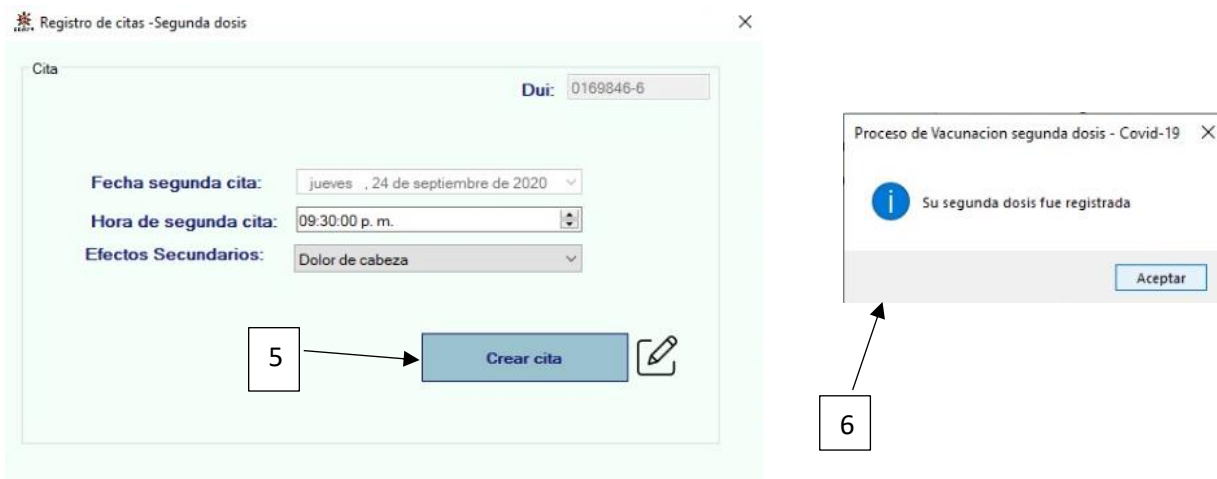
Registro de citas -Segunda dosis

Cita

Dui: 0169846-6

Fecha segunda cita: jueves , 24 de septiembre de 2020

Hora de segunda cita: 09:30:00 p. m.

Efectos Secundarios: Dolor de cabeza

5

Crear cita

Proceso de Vacunacion segunda dosis - Covid-19

Su segunda dosis fue registrada

Aceptar

6